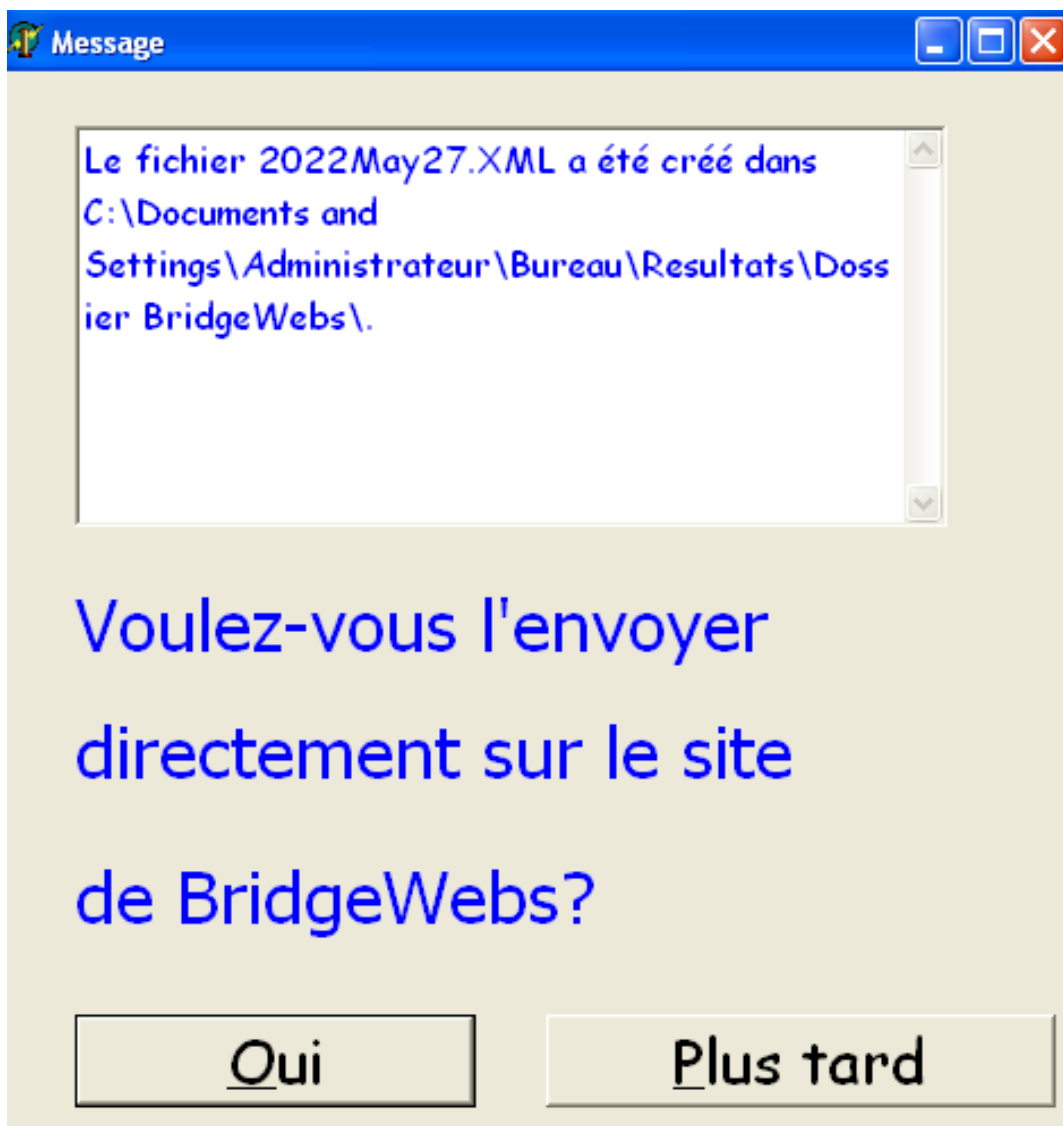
Message

Le fichier 2022May27.XML a été créé dans C:\Documents and Settings\Administrateur\Bureau\Resultats\Dossier BridgeWebs\.

Voulez-vous l'envoyer directement sur le site de BridgeWebs?

Oui

Plus tard